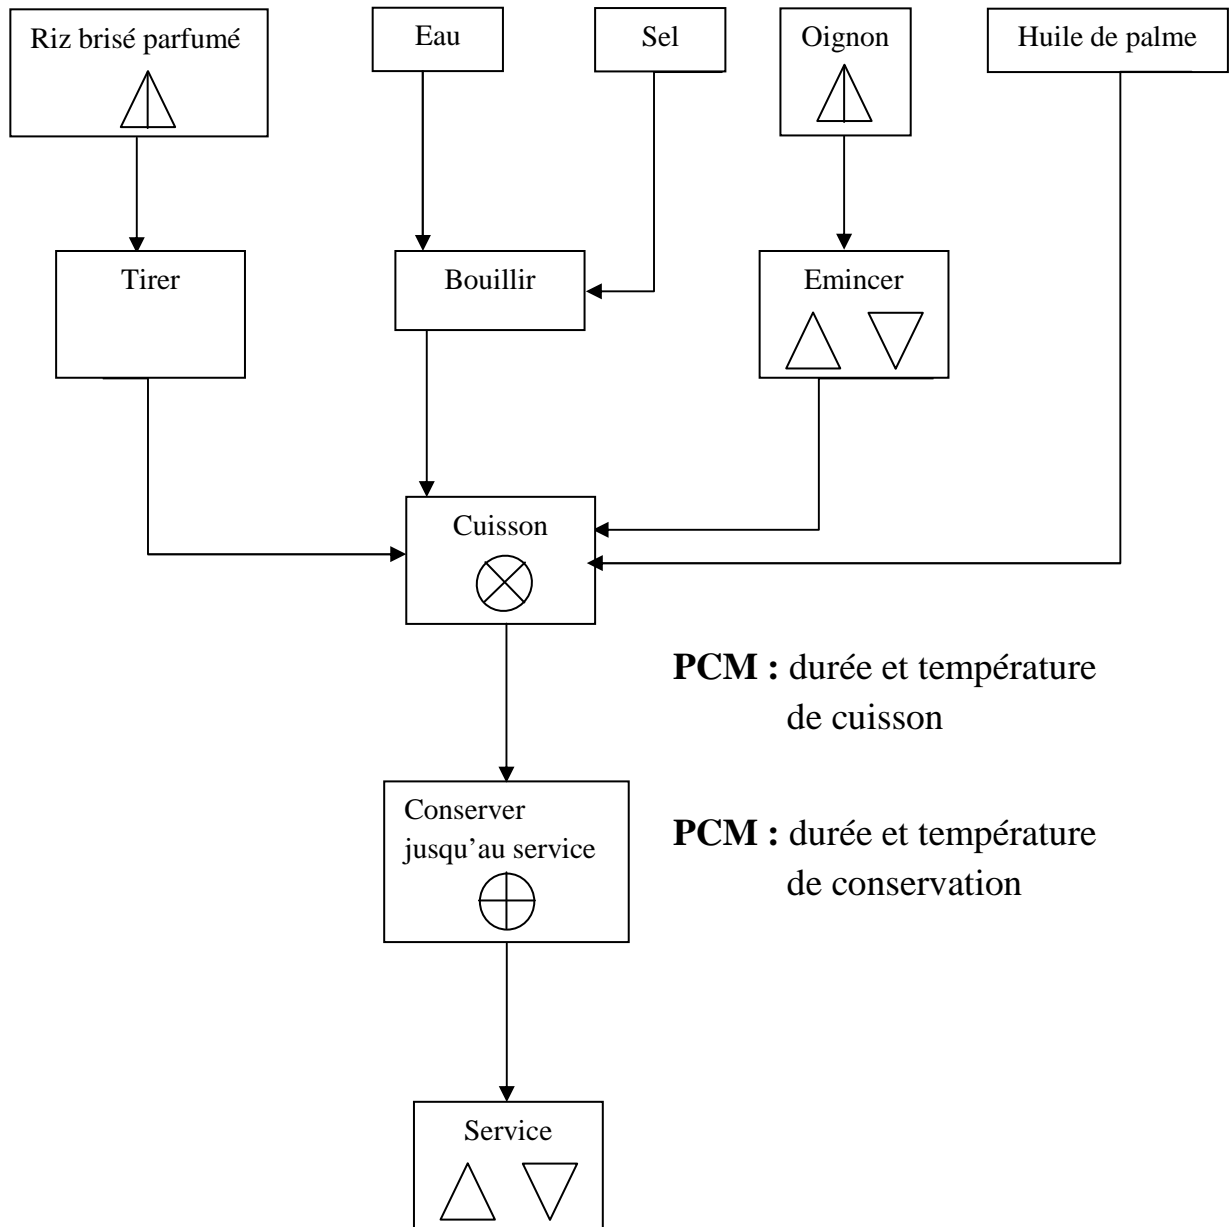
Riz brisé parfumé

Eau

Sel

Oignon

Huile de palme

Tirer

Bouillir

Emincer

Cuisson

**PCM :** durée et température de cuisson

Conserver jusqu'au service

**PCM :** durée et température de conservation

Service